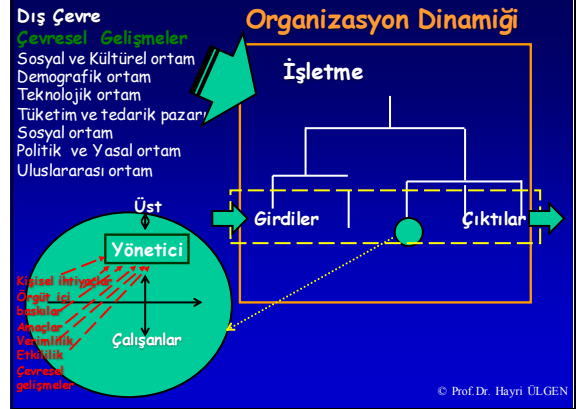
Dış Çevre
Çevresel Gelişmeler
Sosyal ve Kültürel ortam
Demografik ortam
Teknolojik ortam
Tüketim ve tedarik pazarı
Sosyal ortam
Politik ve Yasal ortam
Uluslararası ortam

Organizasyon Dinamiği

İşletme

Üst

Yönetici

Kişisel ihtiyaçlar
Örgüt içi baskılar
Amaçlar
Verimlilik
Etkililik
Çevresel gelişmeler

Çalışanlar

Girdiler

Çıktılar

© Prof.Dr. Hayri ÜLGEN